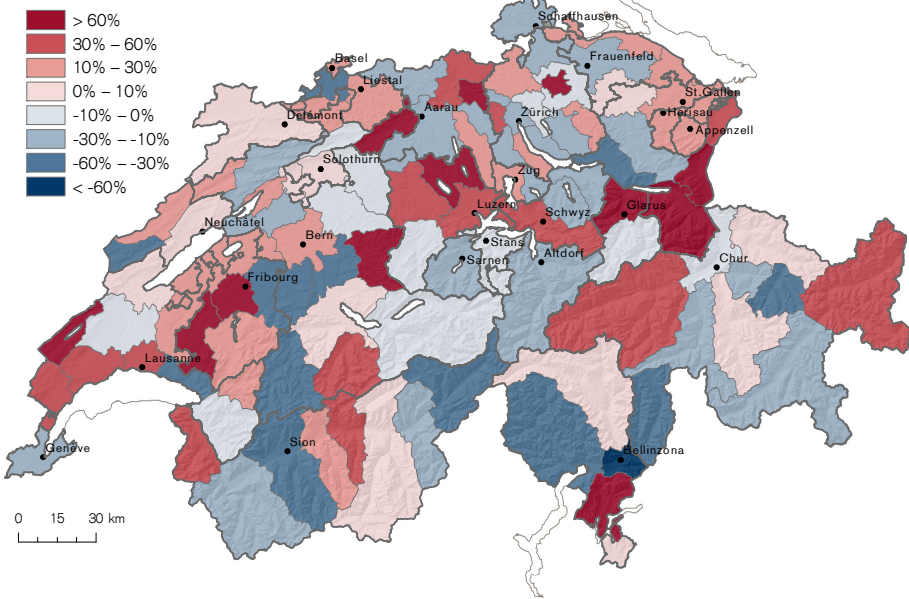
> 60%
30% – 60%
10% – 30%
0% – 10%
-10% – 0%
-30% – -10%
-60% – -30%
< -60%

Schaffhausen
Basel
Frauenfeld
Liestal
Aarau
St.Gallen
Delémont
Herisau
Zürich
Appenzell
Solothurn
Zug
Luzern
Schwyz
Glarus
Neuchâtel
Bern
Stans
Sarnen
Altdorf
Chur
Fribourg
Lausanne
Sion
Bellinzona
Genève

0 15 30 km